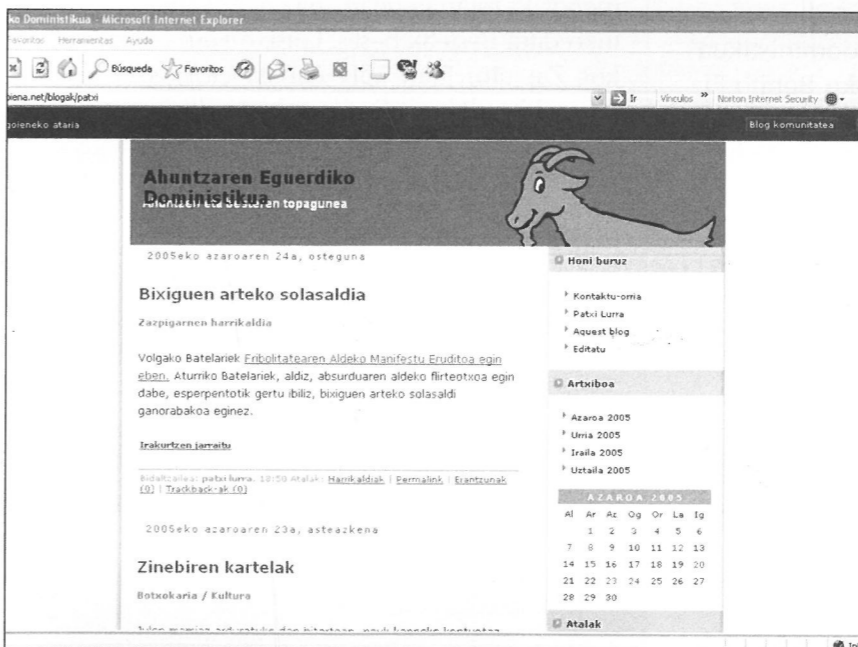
ko Dominstikua - Microsoft Internet Explorer
Favoritos Herramientas Ayuda
Búsqueda Favoritos
oiena.net/blogak/patxi
Ir Vínculos » Norton Internet Security
oieneko ataria
Blog komunitatea

Ahuntzaren Eguerdiko Dominstikua
Ahuntzen eta Sesuren topagunea

2005eko azaroaren 24a, osteguna

Bixiguen arteko solasaldia

Zazpigarren harrikaldia

Volgako Batelariek Fribolitatearen Aldeko Manifestu Eruditoa egin eben. Aturriko Batelariek, aldiz, absurduaren aldeko flirteotxoa egin dabe, esperpentotik gertu ibiliz, bixiguen arteko solasaldi ganorabakoa eginez.

Irakurtzen jarraitu

Bidaltzailea: patxi lurra. 10:50 Atalak: Harrikaldiak | Permalink | Erantzunak (0) | Trackback-ak (0)

2005eko azaroaren 23a, asteazkena

Zinebiren kartelak

Botxokaria / Kultura

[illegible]

Honi buruz
Kontaktu-orria
Patxi Lurra
Aquest blog
Editatu

Artxiboa
Azaroa 2005
Urria 2005
Iraila 2005
Uztaila 2005

AZAROA 2005
| Al | Ar | Az | Og | Or | La | Ig |
|---|---|---|---|---|---|---|
| | 1 | 2 | 3 | 4 | 5 | 6 |
| 7 | 8 | 9 | 10 | 11 | 12 | 13 |
| 14 | 15 | 16 | 17 | 18 | 19 | 20 |
| 21 | 22 | 23 | 24 | 25 | 26 | 27 |
| 28 | 29 | 30 | | | | |

Atalak